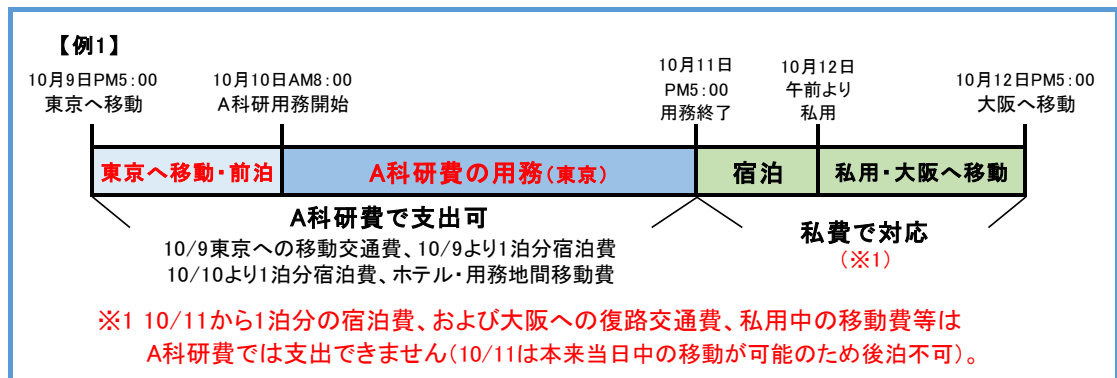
【例1】

10月9日PM5：00
東京へ移動

10月10日AM8：00
A科研用務開始

10月11日
PM5：00
用務終了

10月12日
午前より
私用

10月12日PM5：00
大阪へ移動

東京へ移動・前泊

A科研費の用務（東京）

宿泊

私用・大阪へ移動

A科研費で支出可
10/9東京への移動交通費、10/9より1泊分宿泊費
10/10より1泊分宿泊費、ホテル・用務地間移動費

私費で対応
（※1）

※1 10/11から1泊分の宿泊費、および大阪への復路交通費、私用中の移動費等は
A科研費では支出できません（10/11は本来当日中の移動が可能のため後泊不可）。